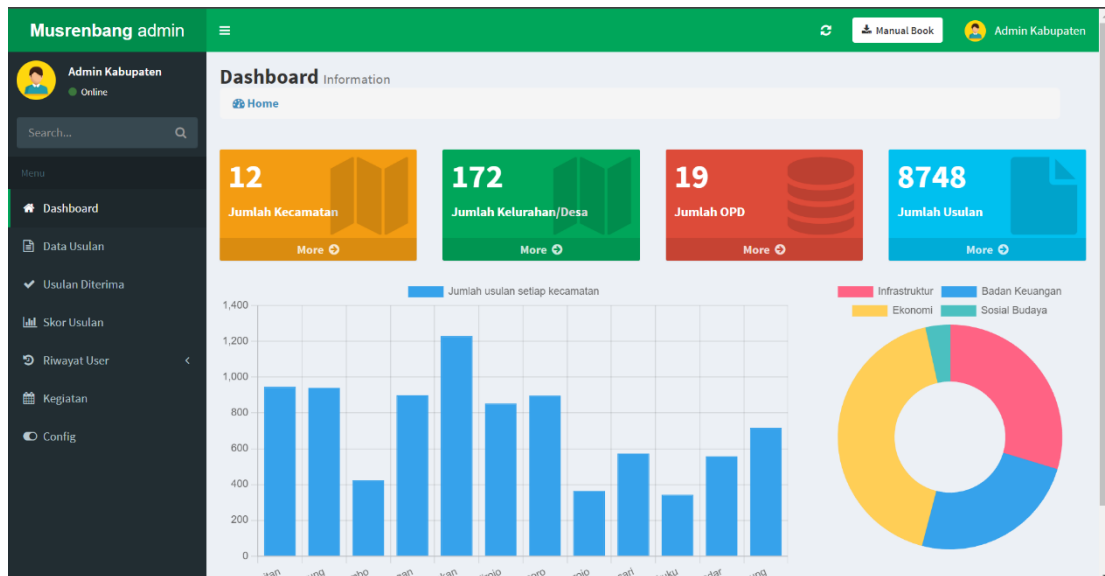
Musrenbang admin

Manual Book

Admin Kabupaten

Admin Kabupaten
Online

Search...

Menu

Dashboard

Data Usulan

Usulan Diterima

Skor Usulan

Riwayat User

Kegiatan

Config

Dashboard Information

Home

12
Jumlah Kecamatan
More

172
Jumlah Kelurahan/Desa
More

19
Jumlah OPD
More

8748
Jumlah Usulan
More

Jumlah usulan setiap kecamatan

1,400
1,200
1,000
800
600
400
200
0

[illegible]

Infrastruktur
Badan Keuangan
Ekonomi
Sosial Budaya